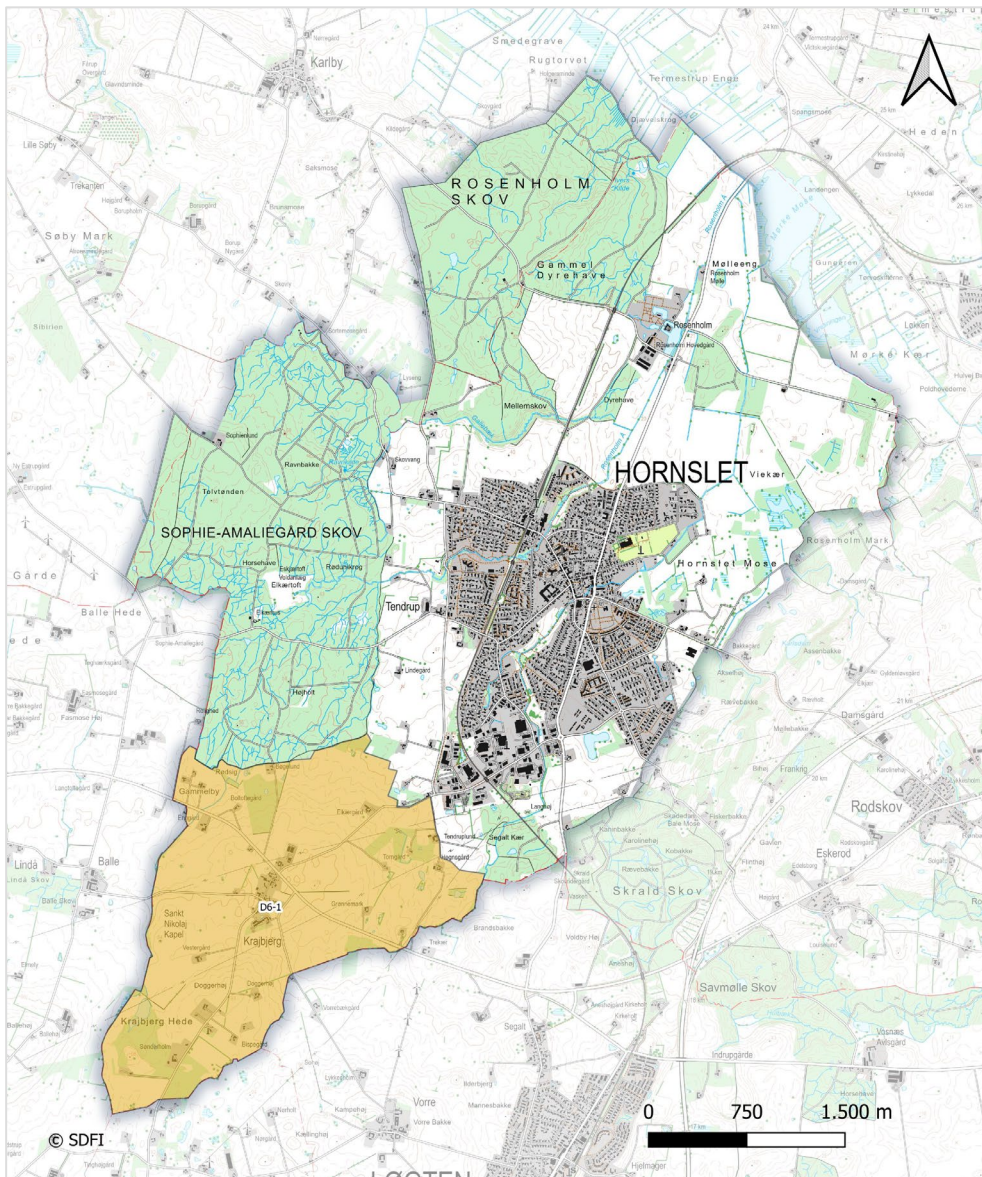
Karlby
Smedegrave
Rugtorvet
Termestrup Enge
Heden
Lille Søby
Søby Mark
ROSENHOLM SKOV
Gammel Dyrehave
Mølleeng
Rosenholm Mølle
Rosenholm
Rosenholm Hovedgård
Mørke Kær
Løkken
Mellemskov
Dyrehave
Sophienlund
Ravnbakke
Tolvtønden
HORNSLET
Viekær
SOPHIE-AMALIEGARD SKOV
Horsehave
Elkærtoft
Rødunkrøg
Rosenholm Mark
Hornslet Mose
Gårde
Balle Hede
Tendrup
Lindegård
Højholt
Damsgård
Rodskov
Redsig
Gammelby
Elkærgård
Langhøj
Tendrupland
Segalt Kær
Lindå
Balle
Lindå Skov
Eskerod
Skrald Skov
D6-1
Sankt Nikolaj Kapel
Krajbjerg
Tinggård
Doggerhøj
Krajbjerg Hede
Bispegård
Savmølle Skov
Segalt
Indrupgård
Vorre
Mannesbakke
Kampehøj
© SDFI
0
750
1.500 m
LØGTEN